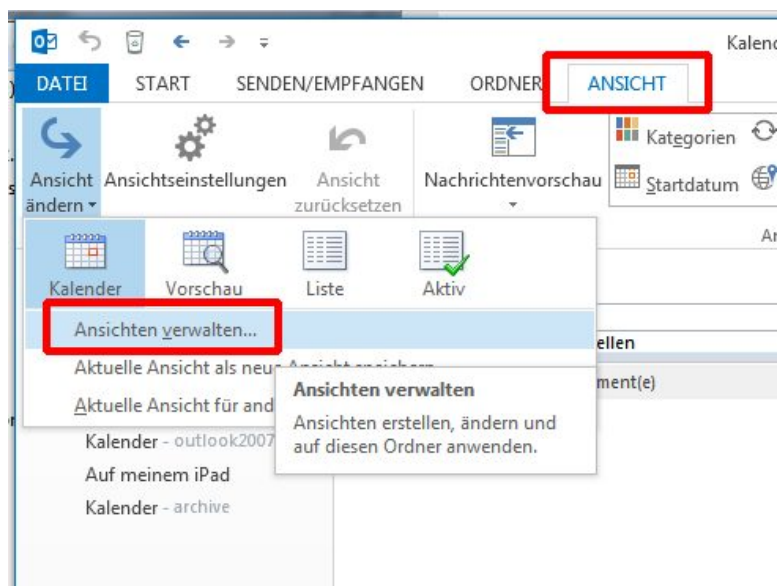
Kalend

DATEI START SENDEN/EMPFANGEN ORDNER ANSICHT

Ansicht ändern Ansichtseinstellungen Ansicht zurücksetzen Nachrichtenvorschau Kategorien Startdatum

Ar

Kalender Vorschau Liste Aktiv

Ansichten verwalten...

Aktuelle Ansicht als neue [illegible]

Aktuelle Ansicht für and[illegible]

ellen

ment(e)

Ansichten verwalten

Ansichten erstellen, ändern und auf diesen Ordner anwenden.

Kalender - outlook2007

Auf meinem iPad

Kalender - archive